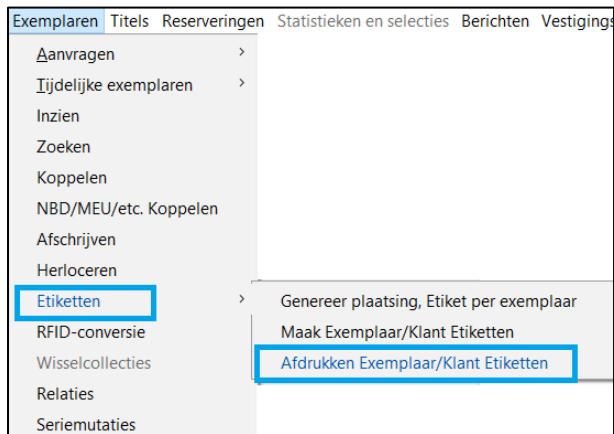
Exemplaren Titels Reserveringen Statistieken en selecties Berichten Vestigings

Aanvragen >
Tijdelijke exemplaren >
Inzien
Zoeken
Koppelen
NBD/MEU/etc. Koppelen
Afschrijven
Herloceren
Etiketten >
RFID-conversie
Wisselcollecties
Relaties
Seriemutaties

Genereer plaatsing, Etiket per exemplaar
Maak Exemplaar/Klant Etiketten
Afdrukken Exemplaar/Klant Etiketten